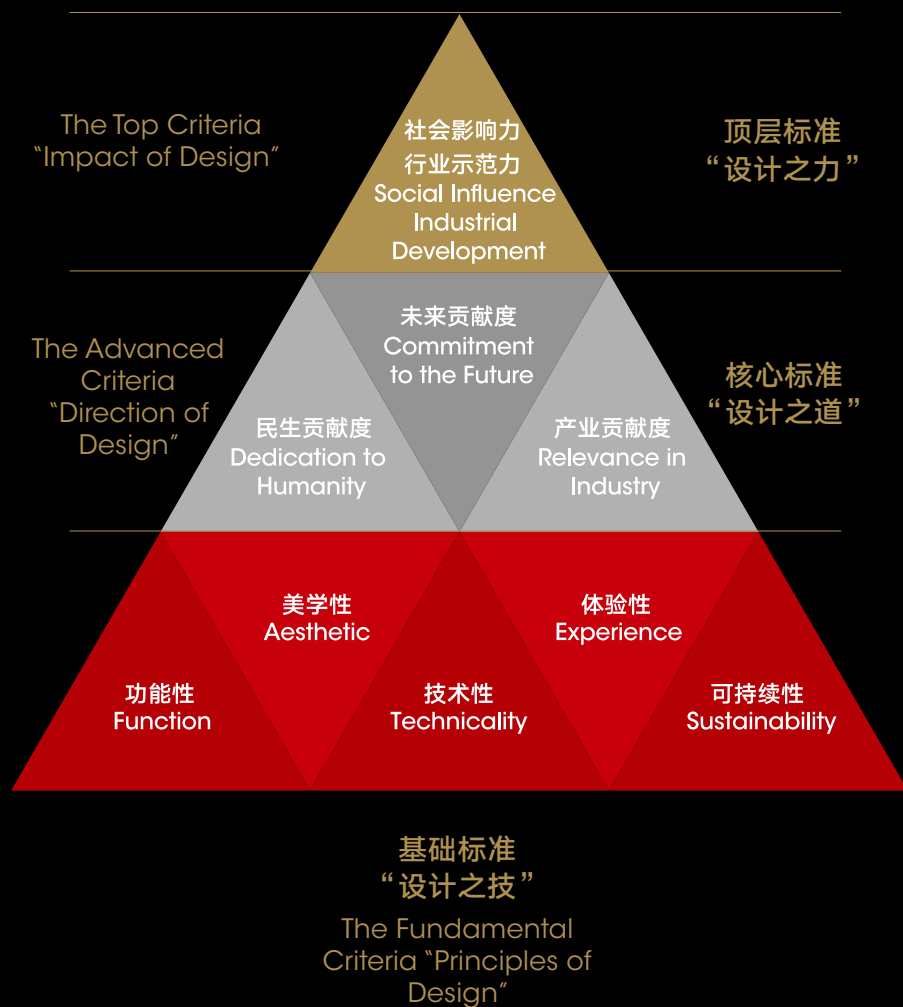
The Top Criteria
"Impact of Design"

社会影响力
行业示范力
Social Influence
Industrial
Development

顶层标准
"设计之力"

The Advanced Criteria
"Direction of Design"

未来贡献度
Commitment to the Future

核心标准
"设计之道"

民生贡献度
Dedication to Humanity

产业贡献度
Relevance in Industry

美学性
Aesthetic

体验性
Experience

功能性
Function

技术性
Technicality

可持续性
Sustainability

基础标准
"设计之技"

The Fundamental Criteria "Principles of Design"